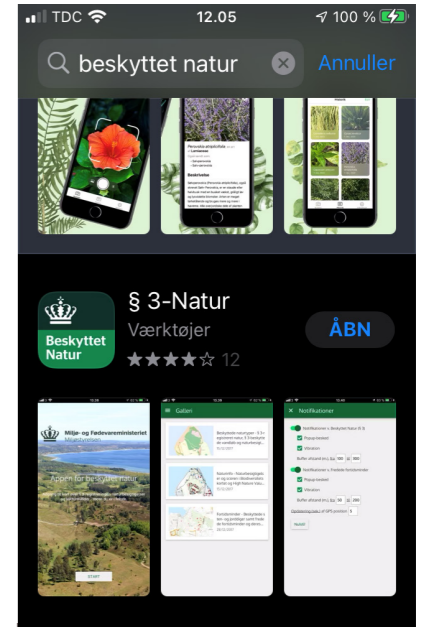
TDC 12.05 100 %

beskyttet natur Annuller

Beskyttet Natur

§ 3-Natur
Værktøjer
12
ÅBN

Miljø- og Fødevareministeriet
Miljøstyrelsen

Appen for beskyttet natur

START

Galleri

Notifikationer

Notifikationer i: Beskyttet Natur (§ 3)

Popup besked

Vibration

Notifikationer i: Fredede fortidsminder

Popup besked

Vibration

GEM